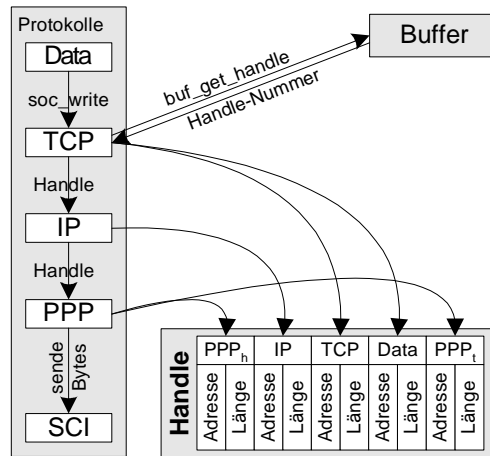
Protokolle

Data

soc_write

TCP

Handle

IP

Handle

PPP

sende Bytes

SCI

Buffer

buf_get_handle

Handle-Nummer

Handle

| $PPP_h$ | | IP | | TCP | | Data | | $PPP_t$ | |
|---|---|---|---|---|---|---|---|---|---|
| Adresse | Länge | Adresse | Länge | Adresse | Länge | Adresse | Länge | Adresse | Länge |